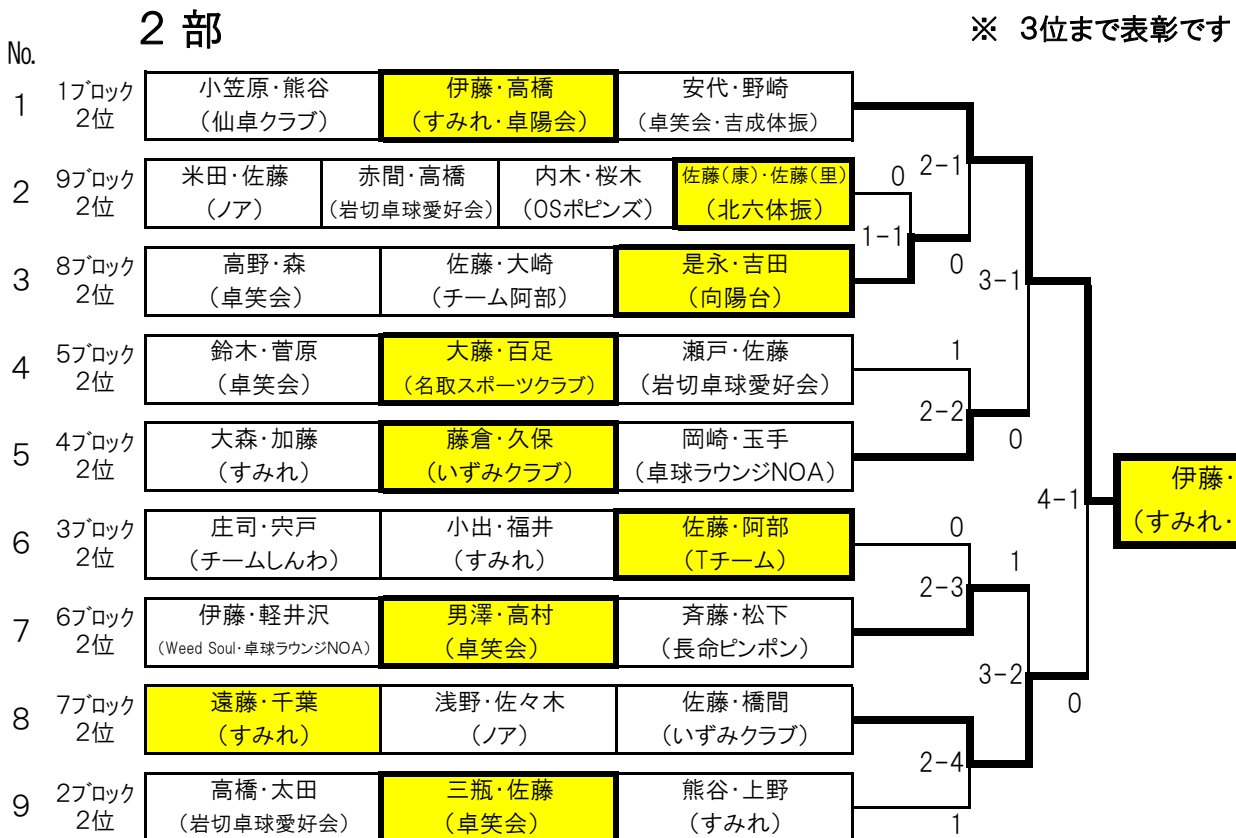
2 部

※ 3位まで表彰です

No.

| No. | ブロック | | | | |
|---|---|---|---|---|---|
| 1 | 1ブロック 2位 | 小笠原・熊谷 (仙卓クラブ) | 伊藤・高橋 (すみれ・卓陽会) | 安代・野崎 (卓笑会・吉成体振) | |
| 2 | 9ブロック 2位 | 米田・佐藤 (ノア) | 赤間・高橋 (岩切卓球愛好会) | 内木・桜木 (OSポピンズ) | 佐藤(康)・佐藤(里) (北六体振) |
| 3 | 8ブロック 2位 | 高野・森 (卓笑会) | 佐藤・大崎 (チーム阿部) | 是永・吉田 (向陽台) | |
| 4 | 5ブロック 2位 | 鈴木・菅原 (卓笑会) | 大藤・百足 (名取スポーツクラブ) | 瀬戸・佐藤 (岩切卓球愛好会) | |
| 5 | 4ブロック 2位 | 大森・加藤 (すみれ) | 藤倉・久保 (いずみクラブ) | 岡崎・玉手 (卓球ラウンジNOA) | |
| 6 | 3ブロック 2位 | 庄司・宍戸 (チームしんわ) | 小出・福井 (すみれ) | 佐藤・阿部 (Tチーム) | |
| 7 | 6ブロック 2位 | 伊藤・軽井沢 (Weed Soul・卓球ラウンジNOA) | 男澤・高村 (卓笑会) | 斉藤・松下 (長命ピンポン) | |
| 8 | 7ブロック 2位 | 遠藤・千葉 (すみれ) | 浅野・佐々木 (ノア) | 佐藤・橋間 (いずみクラブ) | |
| 9 | 2ブロック 2位 | 高橋・太田 (岩切卓球愛好会) | 三瓶・佐藤 (卓笑会) | 熊谷・上野 (すみれ) | |

0 2−1
1−1
0 3−1
1
2−2
0
4−1
0
1
2−3
3−2
0
2−4
1

伊藤・
(すみれ・